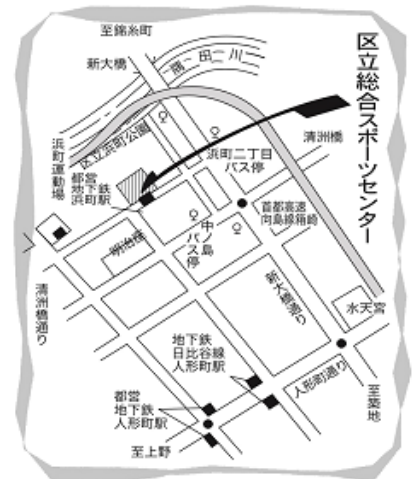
区立総合スポーツセンター

至錦糸町

新大橋

隅田川

区立浜町公園

浜町二丁目
バス停

清洲橋

浜町運動場

都営
地下鉄
浜町駅

首都高速
向島線箱崎

中ノ島
バス停

明治座

清洲橋通り

新大橋通り

水天宮

地下鉄
日比谷線
人形町駅

人形町通り

至築地

都営
地下鉄
人形町駅

至上野